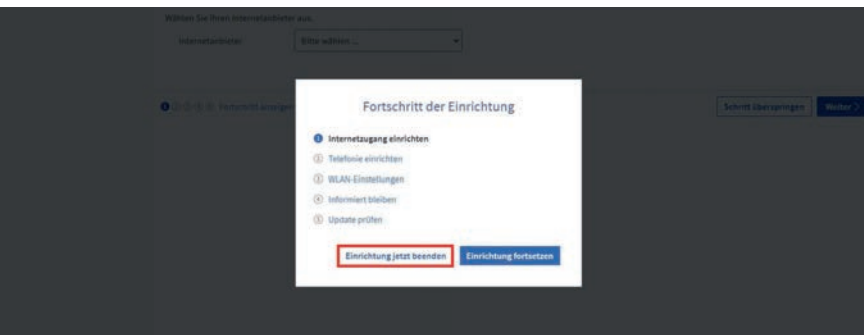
Wählen Sie Ihren Internetanbieter aus.

Internetanbieter: Bitte wählen ...

Fortschritt anzeigen

Schritt überspringen

Weiter >

Fortschritt der Einrichtung

1 Internetzugang einrichten

2 Telefonie einrichten

3 WLAN-Einstellungen

4 Informiert bleiben

5 Update prüfen

Einrichtung jetzt beenden

Einrichtung fortsetzen